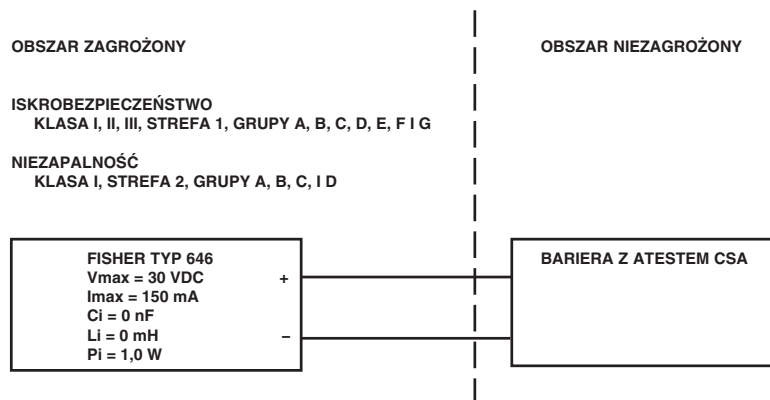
OBSZAR ZAGROŻONY

OBSZAR NIEZAGROŻONY

ISKROBEZPIECZEŃSTWO
KLASA I, II, III, STREFA 1, GRUPY A, B, C, D, E, F I G

NIEZAPALNOŚĆ
KLASA I, STREFA 2, GRUPY A, B, C, I D

FISHER TYP 646
Vmax = 30 VDC
Imax = 150 mA
Ci = 0 nF
Li = 0 mH
Pi = 1,0 W

+

–

BARIERA Z ATESTEM CSA